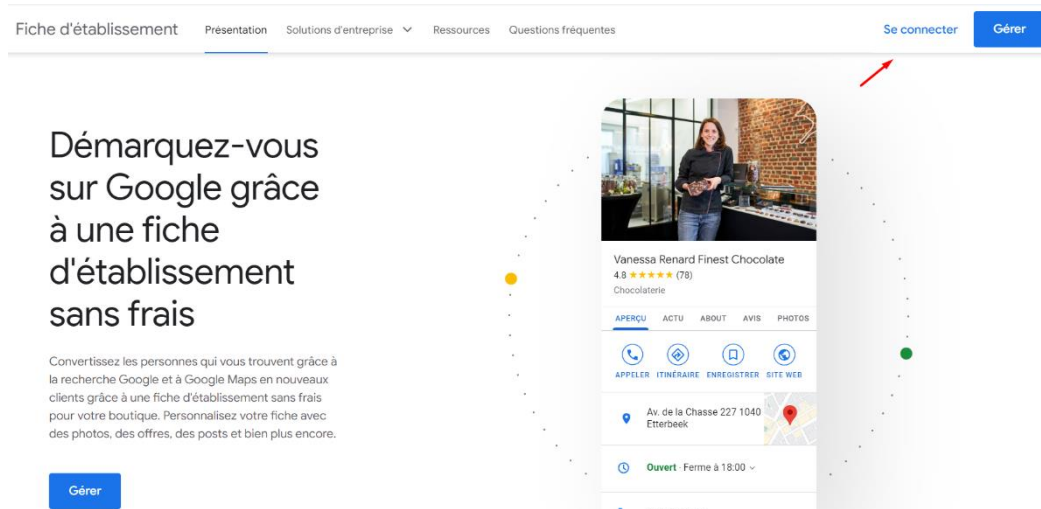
Fiche d'établissement Présentation Solutions d'entreprise Ressources Questions fréquentes Se connecter Gérer

Démarquez-vous sur Google grâce à une fiche d'établissement sans frais

Convertissez les personnes qui vous trouvent grâce à la recherche Google et à Google Maps en nouveaux clients grâce à une fiche d'établissement sans frais pour votre boutique. Personnalisez votre fiche avec des photos, des offres, des posts et bien plus encore.

Gérer

Vanessa Renard Finest Chocolate
4.8 ★★★★★ (78)
Chocolaterie

APERÇU ACTU ABOUT AVIS PHOTOS

APPELER ITINÉRAIRE ENREGISTRER SITE WEB

Av. de la Chasse 227 1040 Etterbeek

Ouvert · Ferme à 18:00